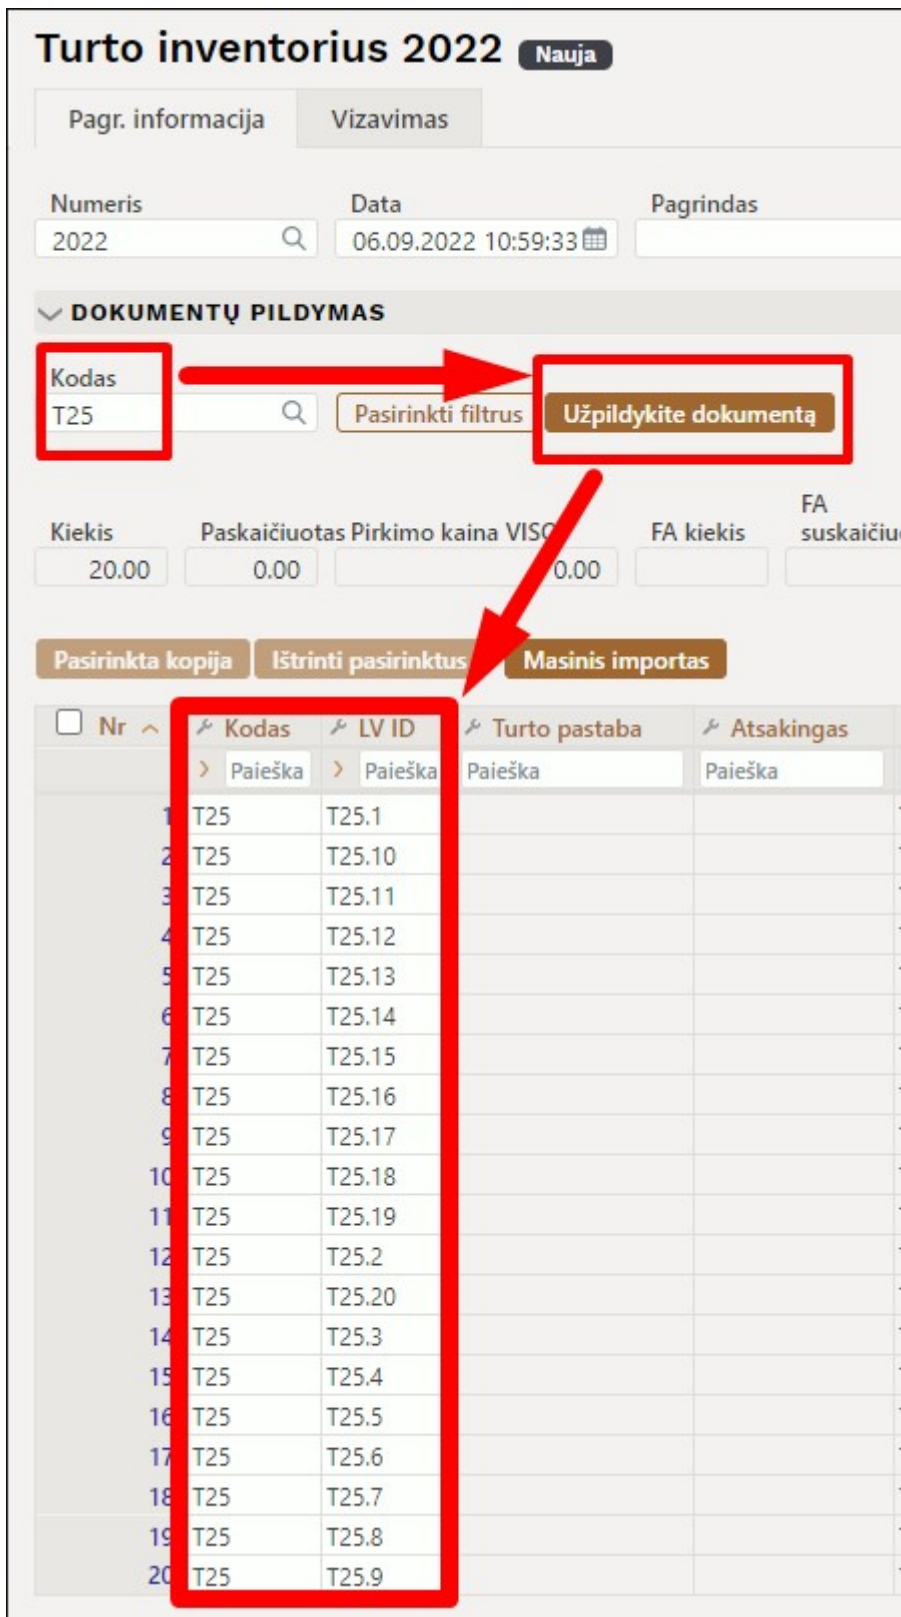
Turto inventorius 2022 Nauja

Pagr. informacija | Vizavimas

Numeris
2022

Data
06.09.2022 10:59:33

Pagrindas

DOKUMENTŲ PILDYMAS

Kodas
T25

Pasirinkti filtrus | Užpildykite dokumentą

Kiekis
20.00

Paskaičiuotas Pirkimo kaina VISO
0.00
0.00

FA kiekis

FA suskaičiu

Pasirinkta kopija | Ištrinti pasirinktus | Masinis importas

| Nr | Kodas | LV ID | Turto pastaba | Atsakingas |
|---|---|---|---|---|
| | Paieška | Paieška | Paieška | Paieška |
| 1 | T25 | T25.1 | | |
| 2 | T25 | T25.10 | | |
| 3 | T25 | T25.11 | | |
| 4 | T25 | T25.12 | | |
| 5 | T25 | T25.13 | | |
| 6 | T25 | T25.14 | | |
| 7 | T25 | T25.15 | | |
| 8 | T25 | T25.16 | | |
| 9 | T25 | T25.17 | | |
| 10 | T25 | T25.18 | | |
| 11 | T25 | T25.19 | | |
| 12 | T25 | T25.2 | | |
| 13 | T25 | T25.20 | | |
| 14 | T25 | T25.3 | | |
| 15 | T25 | T25.4 | | |
| 16 | T25 | T25.5 | | |
| 17 | T25 | T25.6 | | |
| 18 | T25 | T25.7 | | |
| 19 | T25 | T25.8 | | |
| 20 | T25 | T25.9 | | |